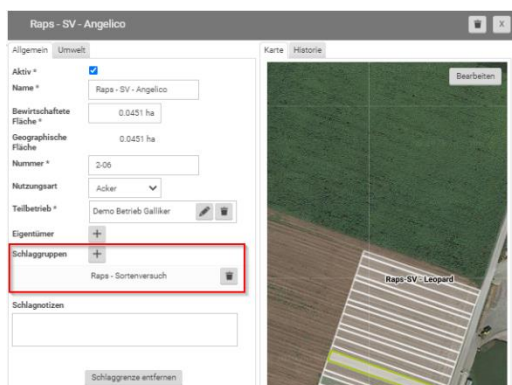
Raps - SV - Angelico

Allgemein Umwelt

Aktiv *

Name * Raps - SV - Angelico

Bewirtschaftete Fläche * 0.0451 ha

Geographische Fläche 0.0451 ha

Nummer * 2-06

Nutzungsart Acker

Teilbetrieb * Demo Betrieb Galliker

Eigentümer

Schlaggruppen

Raps - Sortenversuch

Schlagnotizen

Schlaggrenze entfernen

Karte Historie

Bearbeiten

Raps-SV - Leopard